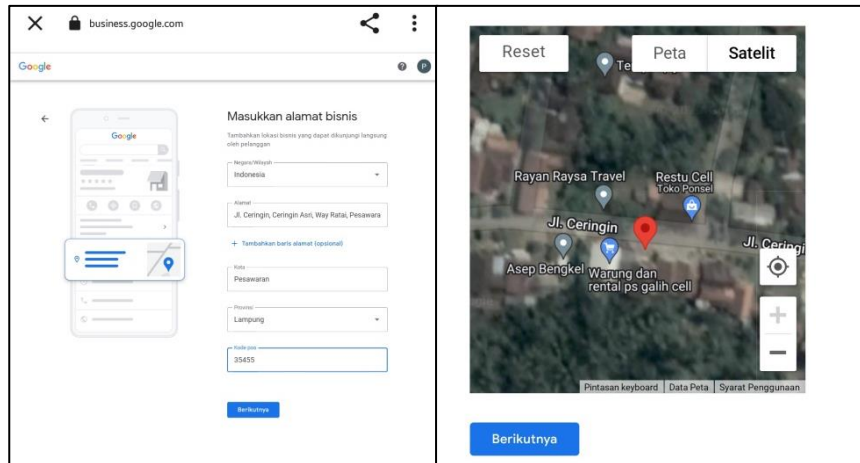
business.google.com

Google

Google

Masukkan alamat bisnis

Tambahkan lokasi bisnis yang dapat dikunjungi langsung oleh pelanggan

Negara/Wilayah
Indonesia

Alamat
Jl. Ceringin, Ceringin Asri, Way Ratai, Pesawara

+ Tambahkan baris alamat (opsional)

Kota
Pesawaran

Provinsi
Lampung

Kode pos
35455

Berikutnya

Reset

Peta

Satelit

Te

Rayan Raysa Travel

Restu Cell
Toko Ponsel

Jl. Ceringin

Jl. Ceringi

Asep Bengkel

Warung dan rental ps galih cell

Pintasan keyboard | Data Peta | Syarat Penggunaan

Berikutnya